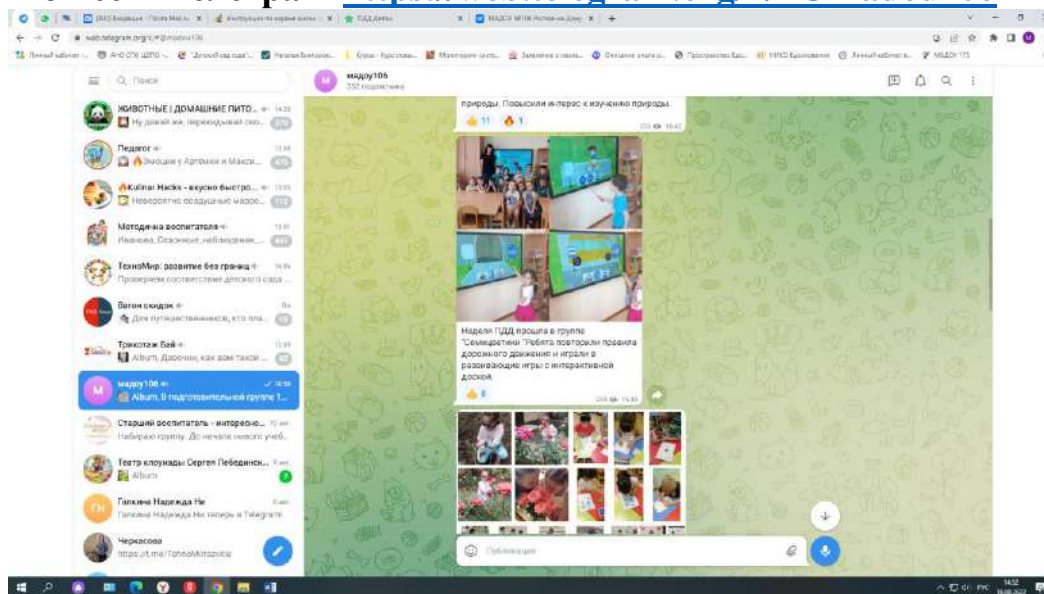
web.telegram.org/z/#@madou106

Поиск

ЖИВОТНЫЕ | ДОМАШНИЕ ПИТО... 14:33
Ну давай же, переходывай сю...

Педагог 13:56
Эмоции у Артёмки и Макси...

Kulinar Hacks - вкусно быстро...
Невероятно воздушные марсе...

Методичка воспитателя 13:31
Иванова. Опасные, небезопасные...

ТехноМир: развитие без границ
Проверяем соответствие детского сада...

Ватон скидок
Для путешественников, кто пла...

Трикотаж Бай
Album, Девочки, как вам такой...

мадоу106 14:50
Album, В подготовительной группе 1...

Старший воспитатель - интересно...
Набираю группу. До начала нового учеб...

Театр клоунады Сергея Лебединск...
Album

Галкина Надежда Ни
Галкина Надежда Ни теперь в Telegram

Черкасова
https://t.me/TohnoMirzovna

мадоу106
352 подписчика

природы. Повысили интерес к изучению природы.

Неделя ПДД прошла в группе "Семицветик" Ребята повторили правила дорожного движения и играли в развивающие игры с интерактивной доской.

Публикация

14:52